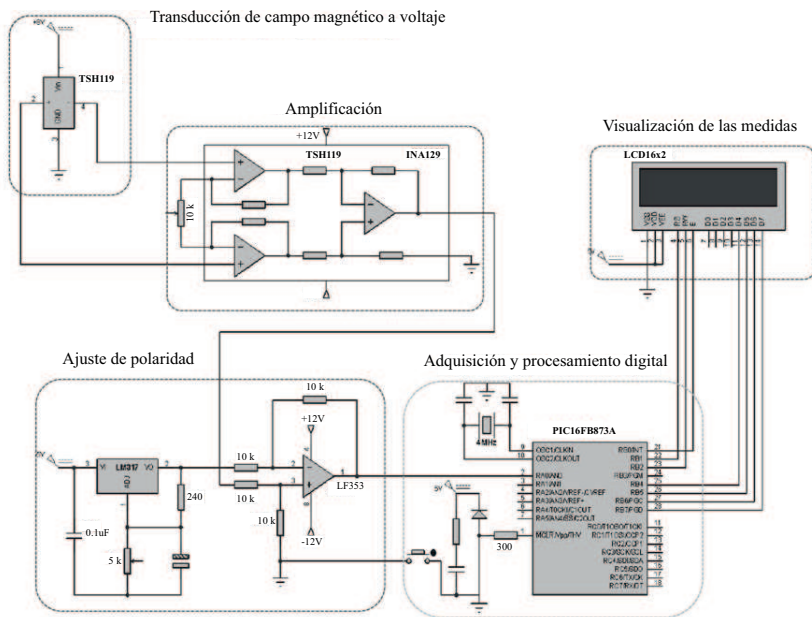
Transducción de campo magnético a voltaje

+5V

TSH119

VS

GND

2

4

3

Amplificación

+12V

TSH119

INA129

10 k

Visualización de las medidas

LCD16x2

VSS
VDD
VEE
RS
RW
E
D0
D1
D2
D3
D4
D5
D6
D7

5V

Ajuste de polaridad

Adquisición y procesamiento digital

10 k

+12V

PIC16FB873A

4MHz

OSC1/CLKIN
OSC2/CLKOUT

RB0/INT
RB1
RB2
RB3/PGM
RB4
RB5
RB6/PGC
RB7/PGD

RA0/AN0
RA1/AN1
RA2/AN2/VREF-/CVREF
RA3/AN3/VREF+
RA4/T0CKI/C1OUT
RA5/AN4/SS/C2OUT

RC0/T1OSO/T1CKI
RC1/T1OSI/CCP2
RC2/CCP1
RC3/SCK/SCL
RC4/SDI/SDA
RC5/SDO
RC6/TX/CK
RC7/RX/DT

MCLR/Vpp/THV

5V

300

9
10
2
3
4
5
6
7
1
21
22
23
24
25
26
27
28
11
12
13
14
15
16
17
18

5V

LM317

VI

VO

ADJ

3

2

240

0.1uF

5 k

10 k

10 k

10 k

2

3

1

LF353

-12V